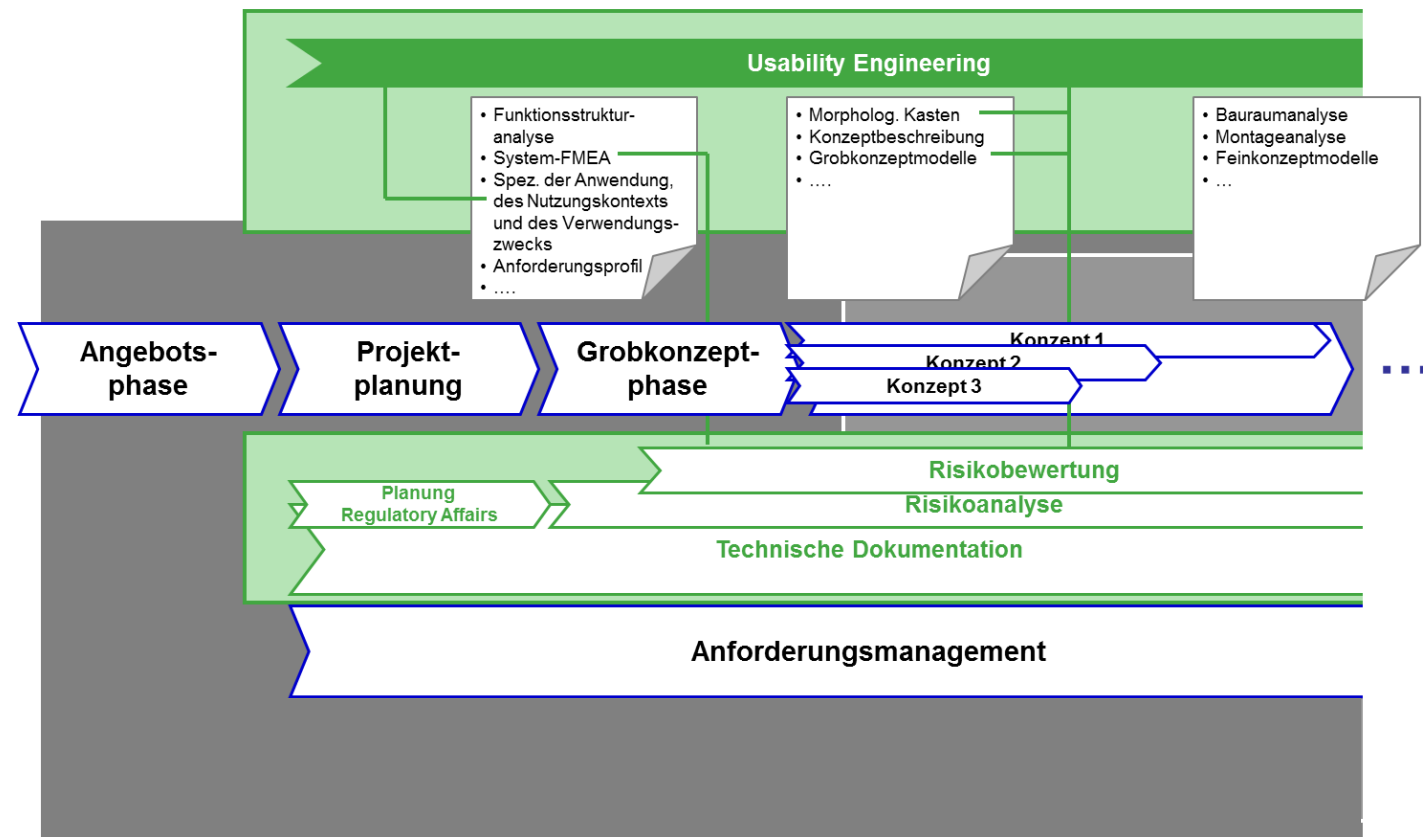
Usability Engineering

• Funktionsstrukturanalyse
• System-FMEA
• Spez. der Anwendung, des Nutzungskontexts und des Verwendungszwecks
• Anforderungsprofil
• ….

• Morpholog. Kasten
• Konzeptbeschreibung
• Grobkonzeptmodelle
• ….

• Bauraumanalyse
• Montageanalyse
• Feinkonzeptmodelle
• …

Angebotsphase

Projektplanung

Grobkonzeptphase

Konzept 1

Konzept 2

Konzept 3

….

Risikobewertung

Planung Regulatory Affairs

Risikoanalyse

Technische Dokumentation

Anforderungsmanagement